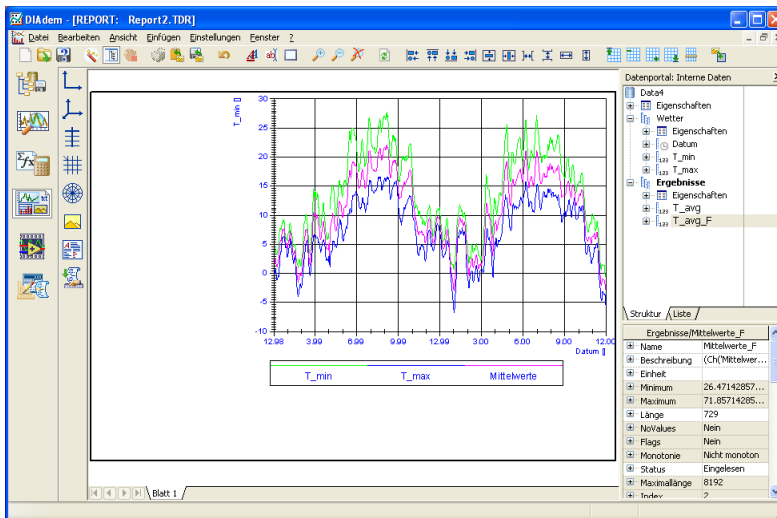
DIAdem - [REPORT: Report2.TDR]

Datei Bearbeiten Ansicht Einfügen Einstellungen Fenster ?

T_min []

30
25
20
15
10
5
0
-5
-10

12.98 3.99 6.99 9.99 12.99 3.00 6.00 9.00 12.00

Datum []

| T_min | T_max | Mittelwerte |
|---|---|---|

Blatt 1

Datenportal: Interne Daten

Data4
Eigenschaften
Wetter
Eigenschaften
Datum
T_min
T_max
Ergebnisse
Eigenschaften
T_avg
T_avg_F

Struktur Liste

Ergebnisse/Mittelwerte_F

| | |
|---|---|
| Name | Mittelwerte_F |
| Beschreibung | (Ch("Mittelwer... |
| Einheit | |
| Minimum | 26.47142857... |
| Maximum | 71.85714285... |
| Länge | 729 |
| NoValues | Nein |
| Flags | Nein |
| Monotonie | Nicht monoton |
| Status | Eingelesen |
| Maximallänge | 8192 |
| Index | 2 |